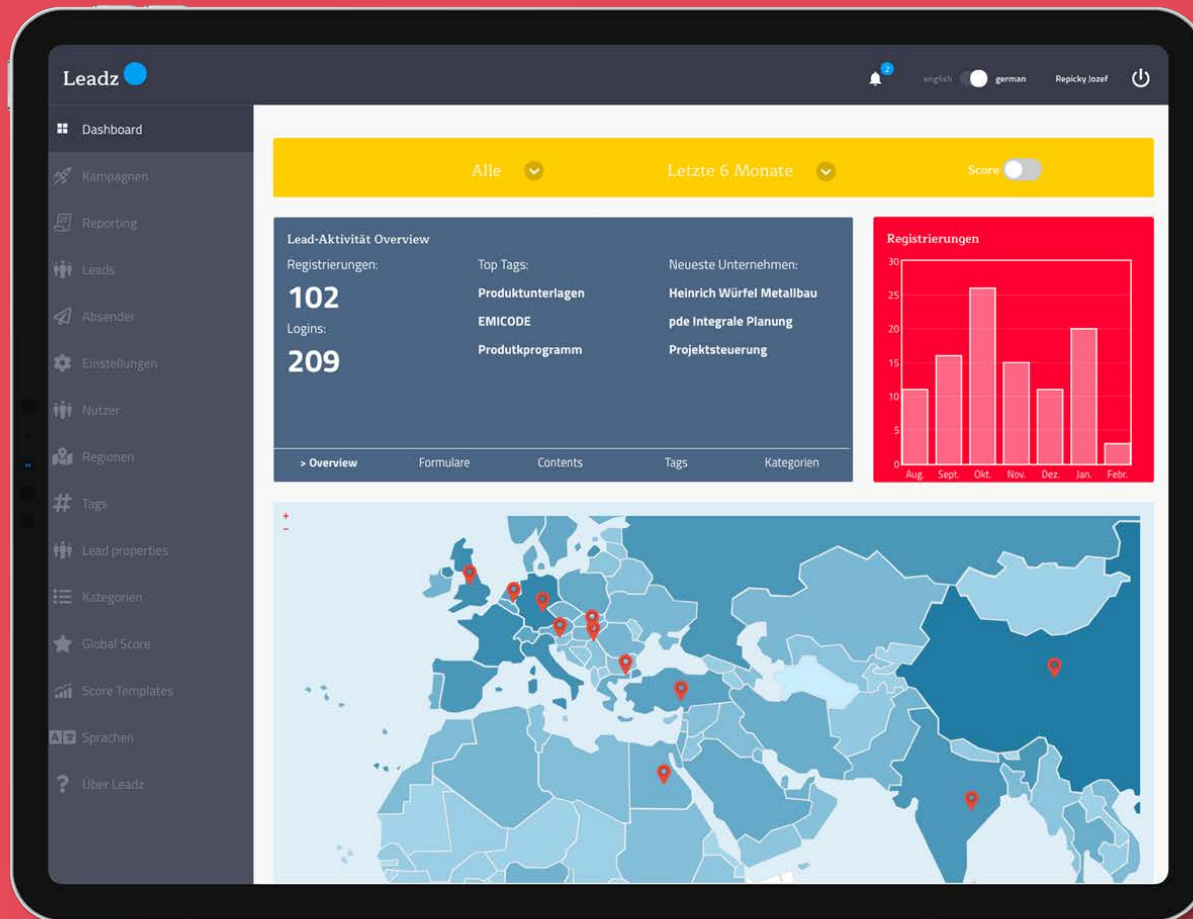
Leadz

2

english german Repicky Jozef

Dashboard

Kampagnen

Reporting

Leads

Absender

Einstellungen

Nutzer

Regionen

Tags

Lead properties

Kategorien

Global Score

Score Templates

Sprachen

Über Leadz

Alle

Letzte 6 Monate

Score

Lead-Aktivität Overview

Registrierungen:

102

Logins:

209

Top Tags:

Produktunterlagen

EMICODE

Produtkprogramm

Neueste Unternehmen:

Heinrich Würfel Metallbau

pde Integrale Planung

Projektsteuerung

> Overview

Formulare

Contents

Tags

Kategorien

Registrierungen

30

25

20

15

10

5

0

Aug.

Sept.

Okt.

Nov.

Dez.

Jan.

Febr.

+

-